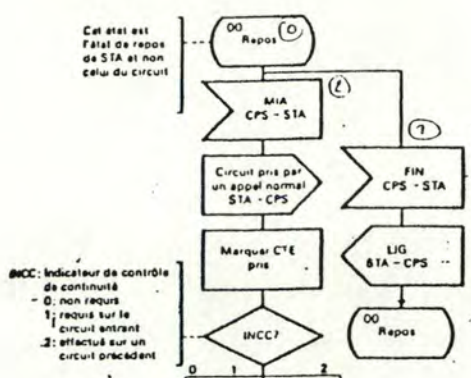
Cet état est l'état de repos de STA et non celui du circuit

00 Repos (0)

MIA CPS - STA (1)

Circuit pris par un appel normal STA - CPS

Marquer C^TE pris

INCC: Indicateur de contrôle de continuité
- 0: non requis
1: requis sur le circuit entrant
2: effectué sur un circuit précédent

INCC?

0 1 2

(?)

FIN CPS - STA

LIG STA - CPS

00 Repos